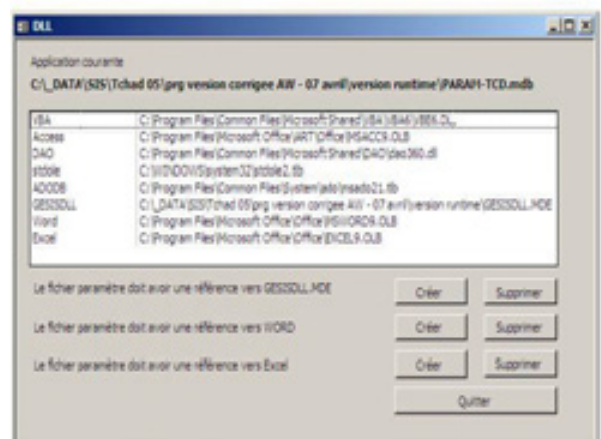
DLL

Application courante

C:\_DATA\SIS\Tchad 05\prg version corrigee AW - 07 avril\version runtime\PARAM-TCD.mdb

| | |
|---|---|
| VBA | C:\Program Files\Common Files\Microsoft Shared\VBA\VBA6\VBE6.DLL |
| Access | C:\Program Files\Microsoft Office\ART\Office\MSACC9.OLB |
| DAO | C:\Program Files\Common Files\Microsoft Shared\DAO\dao360.dll |
| stdole | C:\WINDOWS\system32\stdole2.tlb |
| ADODB | C:\Program Files\Common Files\System\ado\msado21.tlb |
| GESISDLL | C:\_DATA\SIS\Tchad 05\prg version corrigee AW - 07 avril\version runtime\GESISDLL.MDE |
| Word | C:\Program Files\Microsoft Office\Office\MSWORD9.OLB |
| Excel | C:\Program Files\Microsoft Office\Office\EXCEL9.OLB |

Le fichier paramètre doit avoir une référence vers GESISDLL.MDE

Créer

Supprimer

Le fichier paramètre doit avoir une référence vers WORD

Créer

Supprimer

Le fichier paramètre doit avoir une référence vers Excel

Créer

Supprimer

Quitter